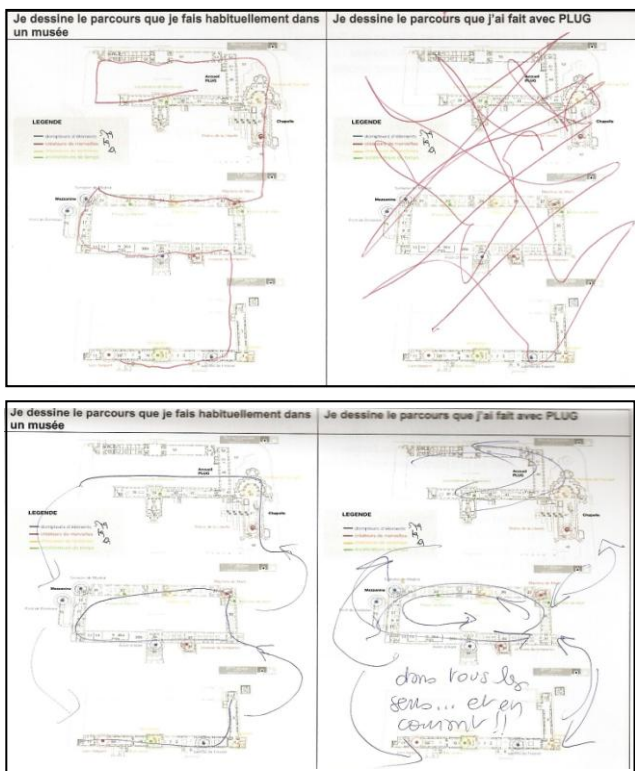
| Je dessine le parcours que je fais habituellement dans un musée | Je dessine le parcours que j'ai fait avec PLUG |
|---|---|
| Accueil PLUG | Accueil PLUG |
| Chapelle | Chapelle |
| LEGENDE | LEGENDE |
| Mezzanine | Mezzanine |

| Je dessine le parcours que je fais habituellement dans un musée | Je dessine le parcours que j'ai fait avec PLUG |
|---|---|
| Accueil PLUG | Accueil PLUG |
| Chapelle | Chapelle |
| LEGENDE | LEGENDE |
| Mezzanine | Mezzanine |
| | dans tous les sens... et en courant !! |